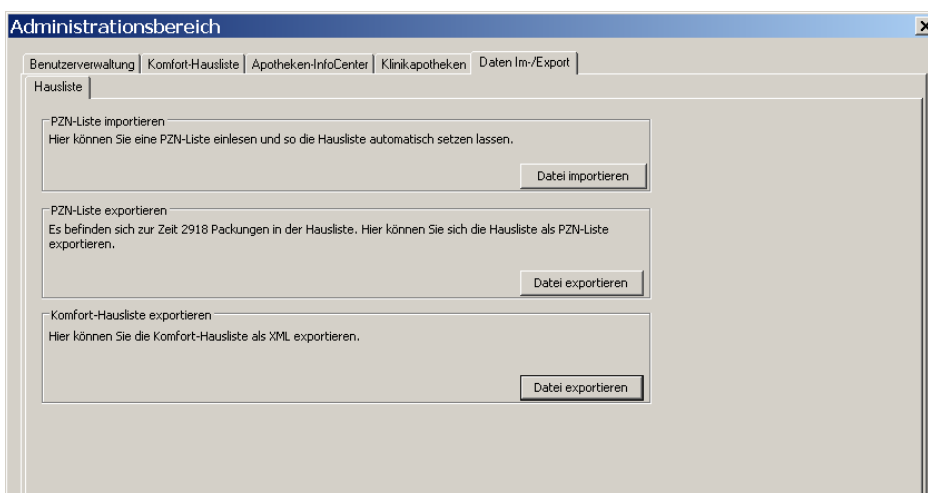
Administrationsbereich

Benutzerverwaltung | Komfort-Hausliste | Apotheken-InfoCenter | Klinikapotheken | Daten Im-/Export

Hausliste

PZN-Liste importieren

Hier können Sie eine PZN-Liste einlesen und so die Hausliste automatisch setzen lassen.

Datei importieren

PZN-Liste exportieren

Es befinden sich zur Zeit 2918 Packungen in der Hausliste. Hier können Sie sich die Hausliste als PZN-Liste exportieren.

Datei exportieren

Komfort-Hausliste exportieren

Hier können Sie die Komfort-Hausliste als XML exportieren.

Datei exportieren